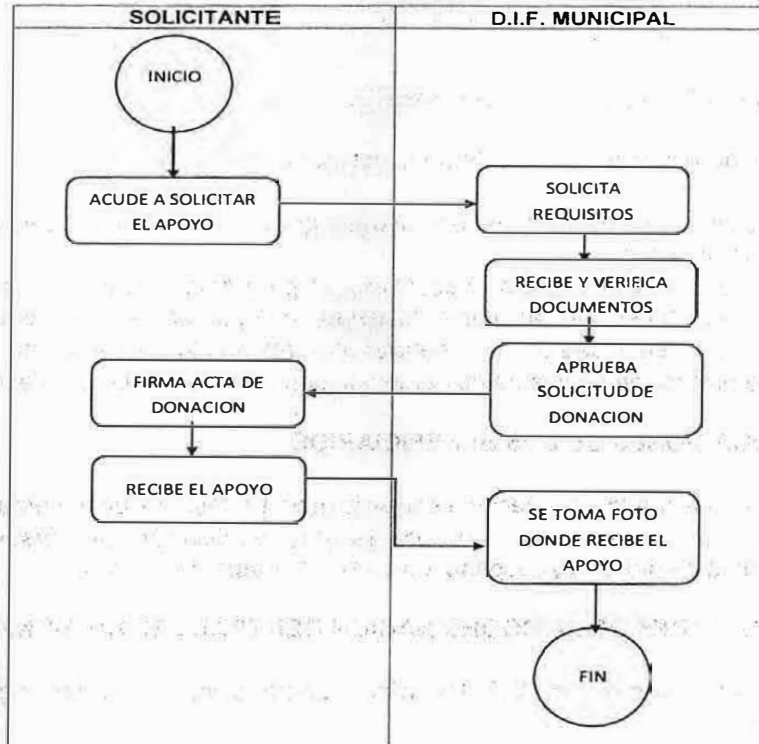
SOLICITANTE

D.I.F. MUNICIPAL

INICIO

ACUDE A SOLICITAR EL APOYO

SOLICITA REQUISITOS

RECIBE Y VERIFICA DOCUMENTOS

APRUEBA SOLICITUD DE DONACION

FIRMA ACTA DE DONACION

RECIBE EL APOYO

SE TOMA FOTO DONDE RECIBE EL APOYO

FIN